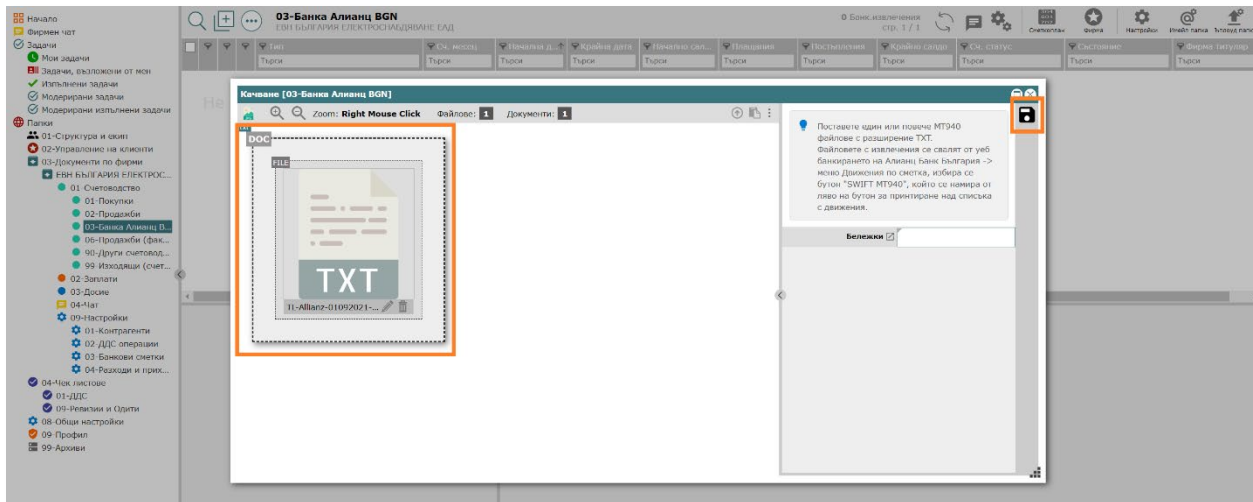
Начало
Фирмен чат
Задачи
Мои задачи
Задачи, възложени от мен
Изпълнени задачи
Модерирани задачи
Модерирани изпълнени задачи
Папки
01-Структура и екип
02-Управление на клиенти
03-Документи по фирми
EВН БЪЛГАРИЯ ЕЛЕКТРОС...
01 Счетоводство
01-Покупки
02-Продажби
03-Банка Алианц В...
06-Продажби (фак...
90-Други счетовод...
99-Изходящи (счет...
02 Заплати
03-Досие
04-Чат
09-Настройки
01-Контрагенти
02-ДДС операции
03-Банкови сметки
04-Разходи и прих...
04-Чек листове
01-ДДС
09-Ревизии и Одити
08-Общи настройки
09-Профил
99-Архиви

03-Банка Алианц BGN
ЕВН БЪЛГАРИЯ ЕЛЕКТРОСНАБДЯВАНЕ ЕАД
0 Банк.извлечения
стр. 1 / 1
Счетоводна
Фирма
Настройки
Имейл папка
Заявка папка

Тип | Сч. месец | Начална д... | Крайна дата | Начално сал... | Плащания | Постъпления | Крайно салдо | Сч. статус | Състояние | Фирма титуляр
Търси | Търси | Търси | Търси | Търси | Търси | Търси | Търси | Търси | Търси | Търси

Качване [03-Банка Алианц BGN]
Zoom: Right Mouse Click Файлове: 1 Документи: 1
DOC
FILE
TXT
11-Allianz-01092021-...

Поставете един или повече МТ940 файлове с разширение ТХТ. Файловете с извлечения се свалят от уеб банкирането на Алианц Банк България -> меню Движения по сметка, избира се бутон "SWIFT MT940", който се намира от ляво на бутон за принтиране над списъка с движения.

Бележки